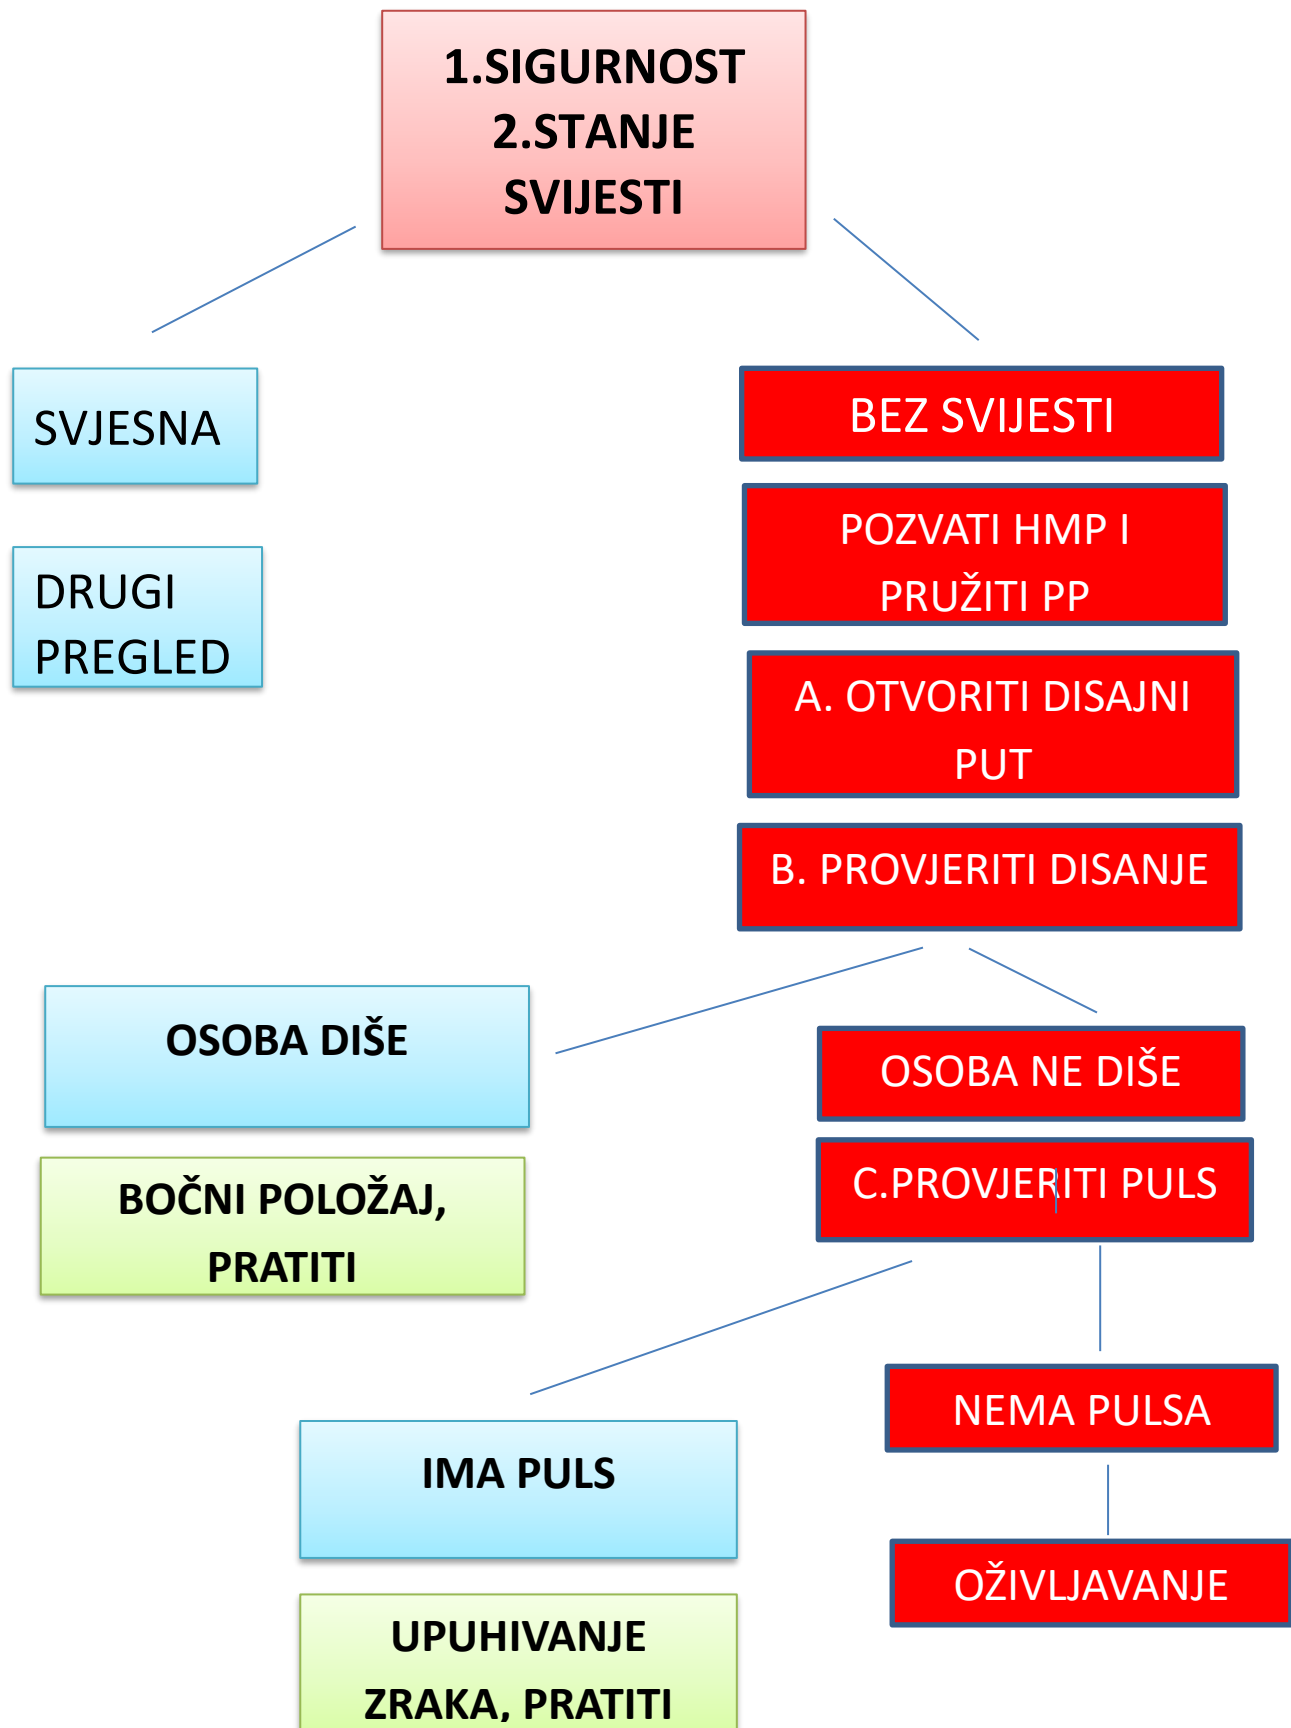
1.SIGURNOST
2.STANJE
SVIJESTI

SVJESNA

DRUGI PREGLED

BEZ SVIJESTI

POZVATI HMP I PRUŽITI PP

A. OTVORITI DISAJNI PUT

B. PROVJERITI DISANJE

OSOBA DIŠE

BOČNI POLOŽAJ, PRATITI

OSOBA NE DIŠE

C.PROVJERITI PULS

NEMA PULSA

IMA PULS

OŽIVLJAVANJE

UPUHIVANJE ZRAKA, PRATITI